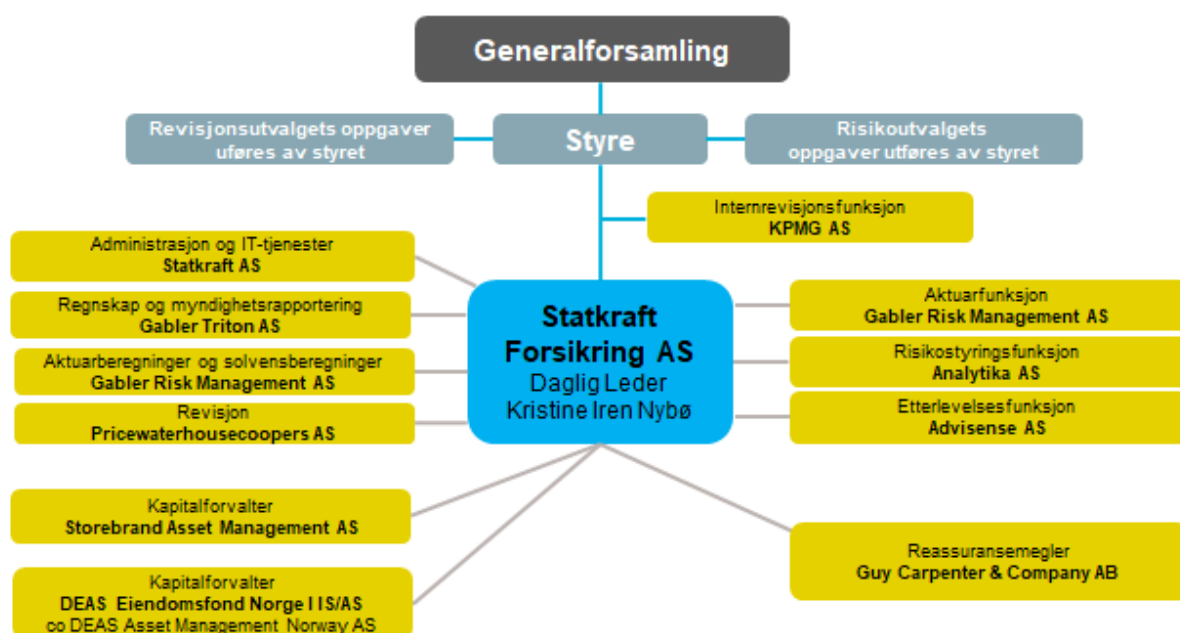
Generalforsamling

Revisjonsutvalgets oppgaver uføres av styret

Styre

Risikoutvalgets oppgaver utføres av styret

Internrevisjonsfunksjon
KPMG AS

Administrasjon og IT-tjenester
Statkraft AS

Regnskap og myndighetsrapportering
Gabler Triton AS

Aktuarberegninger og solvensberegninger
Gabler Risk Management AS

Revisjon
Pricewaterhousecoopers AS

Statkraft Forsikring AS
Daglig Leder
Kristine Iren Nybø

Aktuarfunksjon
Gabler Risk Management AS

Risikostyringsfunksjon
Analytika AS

Etterlevelsesfunksjon
Advisense AS

Kapitalforvalter
Storebrand Asset Management AS

Reassuransemegler
Guy Carpenter & Company AB

Kapitalforvalter
DEAS Eiendomsfond Norge I IS/AS
co DEAS Asset Management Norway AS